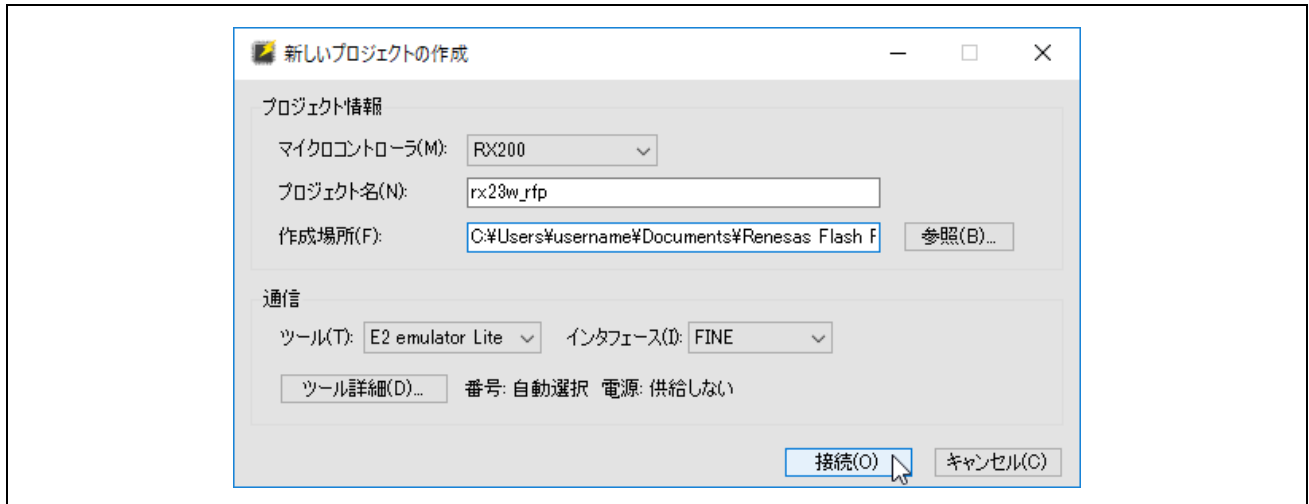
新しいプロジェクトの作成

プロジェクト情報

マイクロコントローラ(M): RX200

プロジェクト名(N): rx23w_rfp

作成場所(F): C:¥Users¥username¥Documents¥Renesas Flash P

参照(B)...

通信

ツール(T): E2 emulator Lite

インタフェース(I): FINE

ツール詳細(D)...

番号: 自動選択 電源: 供給しない

接続(O)

キャンセル(C)